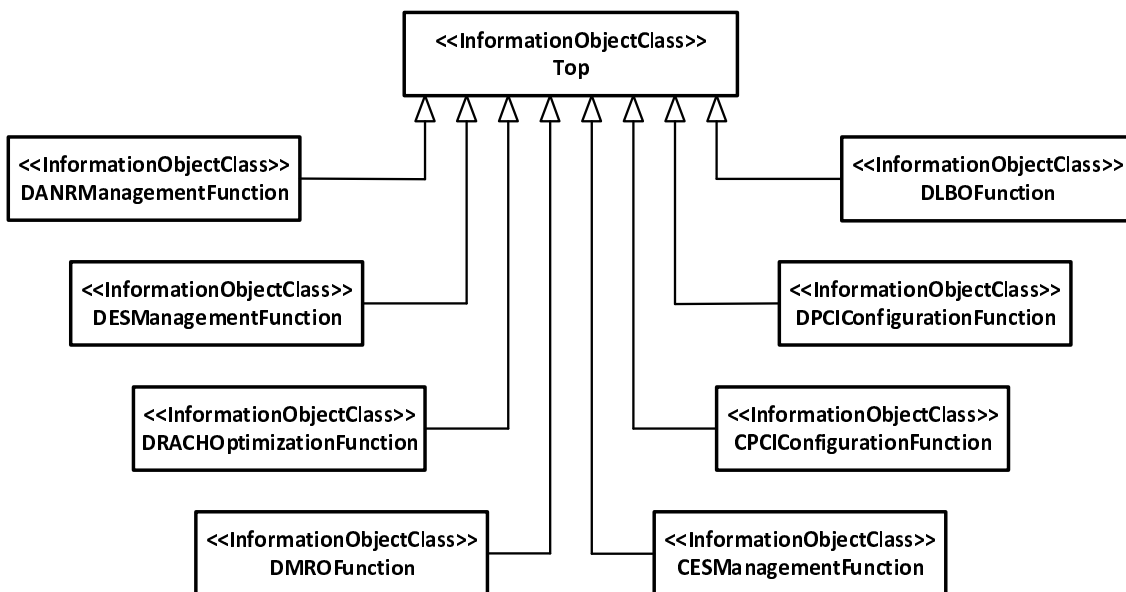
<<InformationObjectClass>>
Top

<<InformationObjectClass>>
DANRManagementFunction

<<InformationObjectClass>>
DLBOFunction

<<InformationObjectClass>>
DESManagementFunction

<<InformationObjectClass>>
DPCIConfigurationFunction

<<InformationObjectClass>>
DRACHOptimizationFunction

<<InformationObjectClass>>
CPCIConfigurationFunction

<<InformationObjectClass>>
DMROFunction

<<InformationObjectClass>>
CESManagementFunction